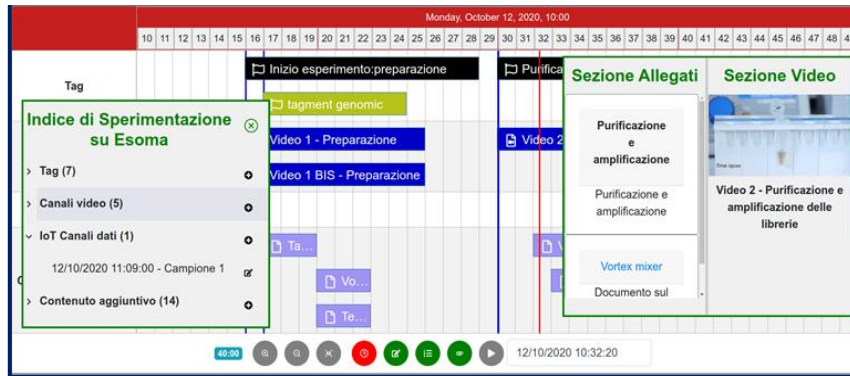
Monday, October 12, 2020, 10:00

10 11 12 13 14 15 16 17 18 19 20 21 22 23 24 25 26 27 28 29 30 31 32 33 34 35 36 37 38 39 40 41 42 43 44 45 46 47 48

Tag

Inizio esperimento:preparazione

Purifica

tagment genomic

Video 1 - Preparazione

Video 2

Video 1 BIS - Preparazione

Ta...

Vo...

Te...

Indice di Sperimentazione su Esoma

Tag (7)

Canali video (5)

IoT Canali dati (1)

12/10/2020 11:09:00 - Campione 1

Contenuto aggiuntivo (14)

Sezione Allegati

Purificazione e amplificazione

Purificazione e amplificazione

Vortex mixer

Documento sul

Sezione Video

Video 2 - Purificazione e amplificazione delle librerie

40:00

12/10/2020 10:32:20